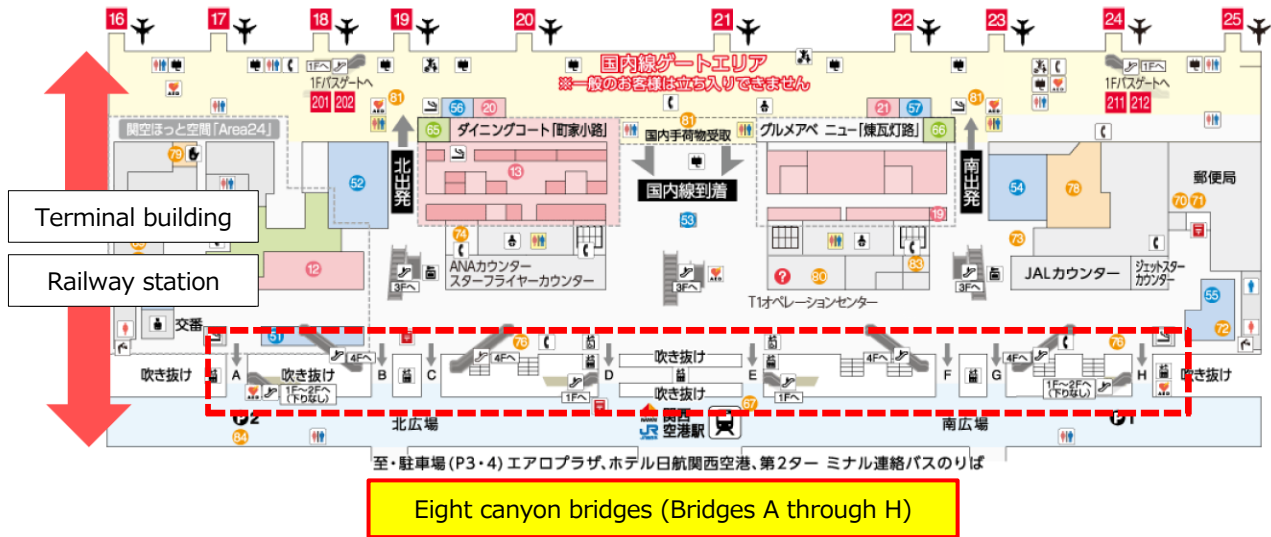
16 17 18 19 20 21 22 23 24 25

国内線ゲートエリア
※一般のお客様は立ち入りできません

1Fへ
1Fバスゲートへ
201 202
1Fへ
1Fバスゲートへ
211 212

81 56 20 21 57 81

関空ほっと空間「Area24」
79

65 ダイニングコート「町家小路」
国内手荷物受取
グルメアベニュー「煉瓦灯路」 66

北出発
国内線到着
南出発

52 13 53 19 54 78 郵便局 70 71

Terminal building

Railway station

12 74 73 83 80

ANAカウンター
スターフライヤーカウンター
3Fへ
3Fへ
T1オペレーションセンター
JALカウンター
ジェットスターカウンター
3Fへ

55 72

交番
51
76 4Fへ 4Fへ 4Fへ 4Fへ 76

吹き抜け
A
吹き抜け
4Fへ
1F~2Fへ（下りなし）
B C
吹き抜け
D
吹き抜け
E
F G
1F~2Fへ（下りなし）
H
吹き抜け
1Fへ
1Fへ

P2
北広場
関西空港駅
67
南広場
P1
84

至・駐車場（P3・4）エアロプラザ、ホテル日航関西空港、第2ターミナル連絡バスのりば

Eight canyon bridges (Bridges A through H)